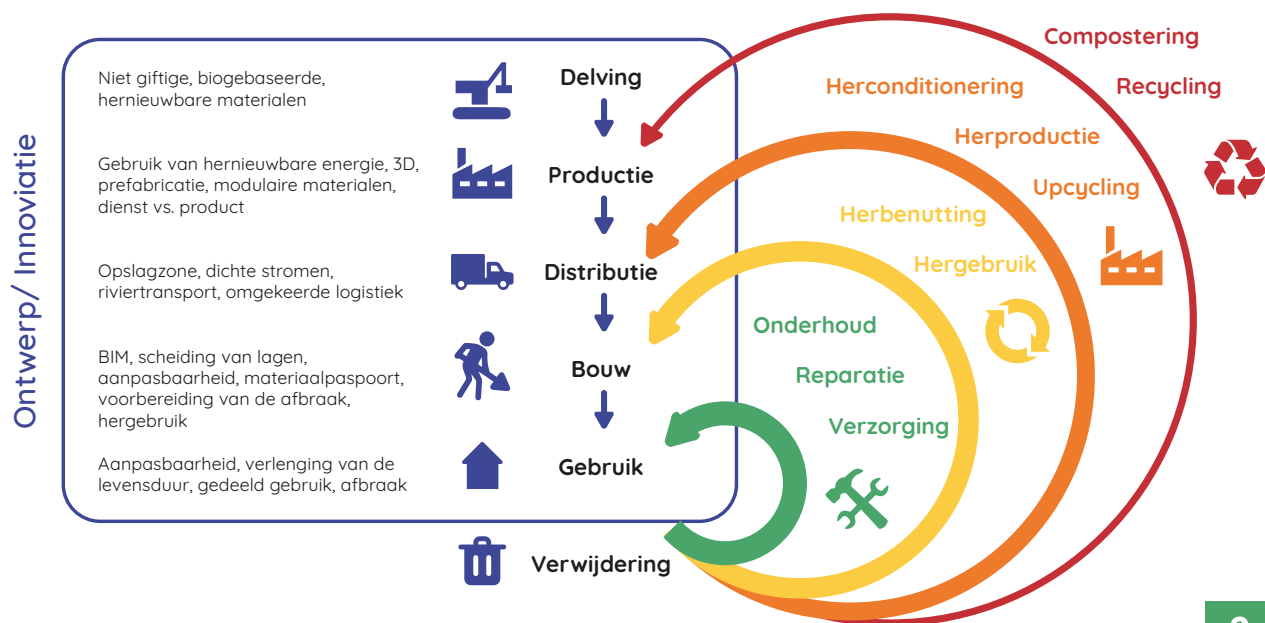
Ontwerp/ Innoviatie

Niet giftige, biogebaseerde, hernieuwbare materialen

Delving

Gebruik van hernieuwbare energie, 3D, prefabricatie, modulaire materialen, dienst vs. product

Productie

Opslagzone, dichte stromen, riviertransport, omgekeerde logistiek

Distributie

BIM, scheiding van lagen, aanpasbaarheid, materiaalpaspoort, voorbereiding van de afbraak, hergebruik

Bouw

Aanpasbaarheid, verlenging van de levensduur, gedeeld gebruik, afbraak

Gebruik

Verwijdering

Compostering

Recycling

Herconditionering

Herproductie

Upcycling

Herbenutting

Hergebruik

Onderhoud

Reparatie

Verzorging

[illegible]